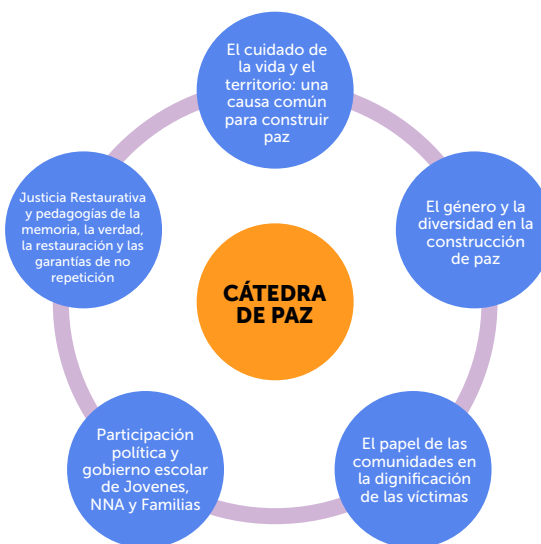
CÁTEDRA DE PAZ

El cuidado de la vida y el territorio: una causa común para construir paz

El género y la diversidad en la construcción de paz

El papel de las comunidades en la dignificación de las víctimas

Participación política y gobierno escolar de Jovenes, NNA y Familias

Justicia Restaurativa y pedagogías de la memoria, la verdad, la restauración y las garantías de no repetición